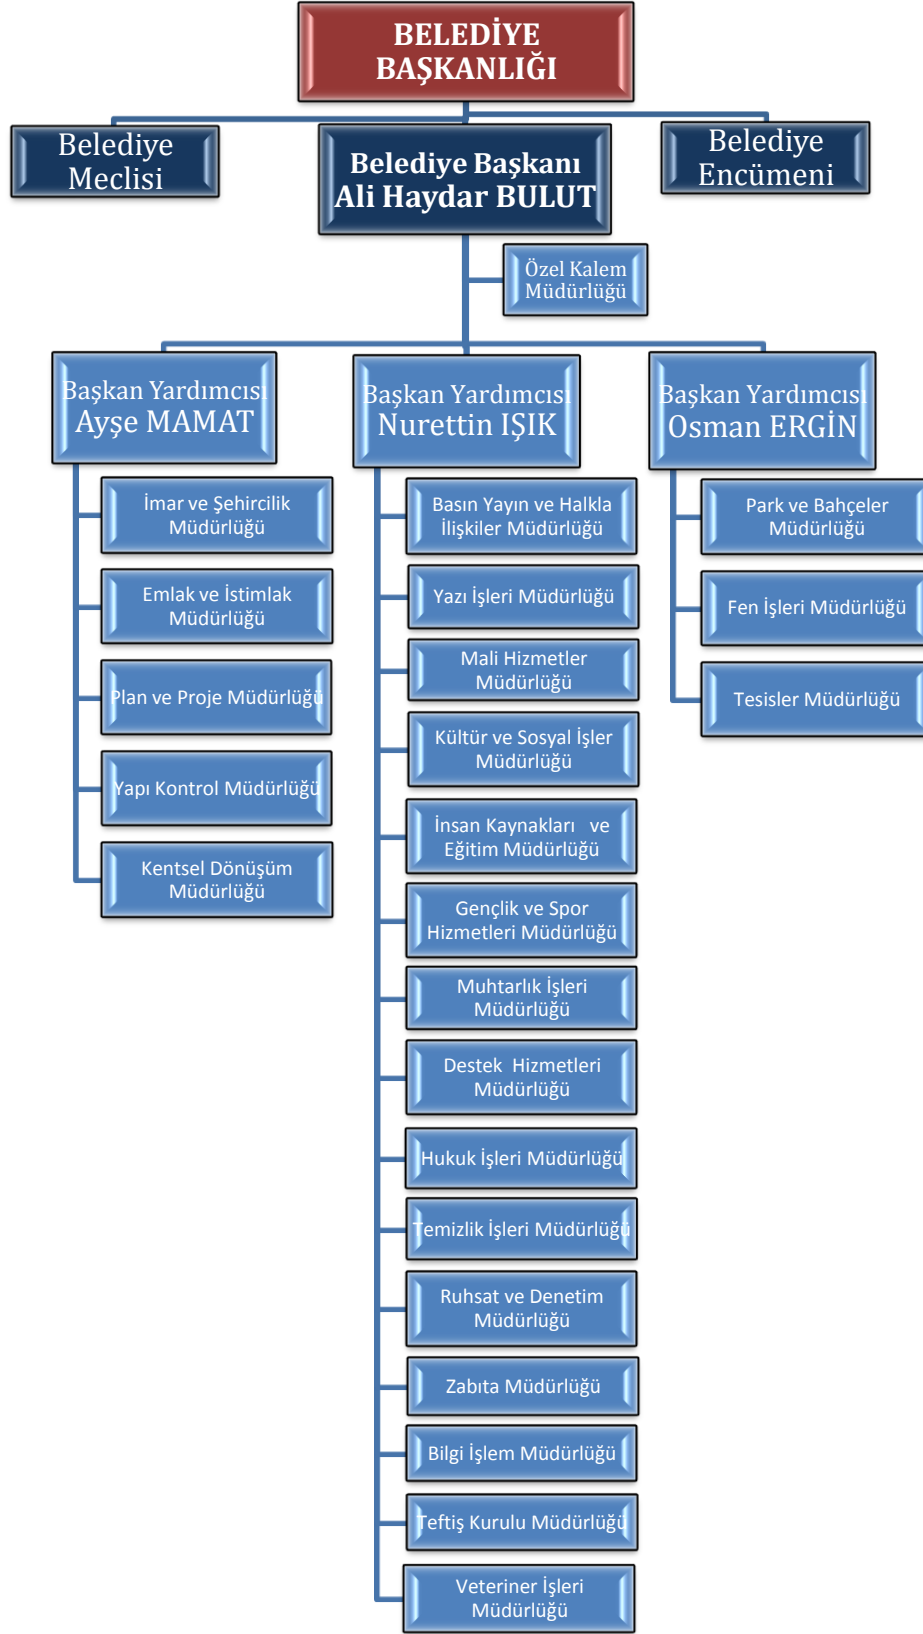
BELEDİYE BAŞKANLIĞI

Belediye Meclisi

Belediye Başkanı Ali Haydar BULUT

Belediye Encümeni

Özel Kalem Müdürlüğü

Başkan Yardımcısı Ayşe MAMAT

Başkan Yardımcısı Nurettin IŞIK

Başkan Yardımcısı Osman ERGİN

İmar ve Şehircilik Müdürlüğü

Emlak ve İstimlak Müdürlüğü

Plan ve Proje Müdürlüğü

Yapı Kontrol Müdürlüğü

Kentsel Dönüşüm Müdürlüğü

Basın Yayın ve Halkla İlişkiler Müdürlüğü

Yazı İşleri Müdürlüğü

Mali Hizmetler Müdürlüğü

Kültür ve Sosyal İşler Müdürlüğü

İnsan Kaynakları ve Eğitim Müdürlüğü

Gençlik ve Spor Hizmetleri Müdürlüğü

Muhtarlık İşleri Müdürlüğü

Destek Hizmetleri Müdürlüğü

Hukuk İşleri Müdürlüğü

Temizlik İşleri Müdürlüğü

Ruhsat ve Denetim Müdürlüğü

Zabıta Müdürlüğü

Bilgi İşlem Müdürlüğü

Teftiş Kurulu Müdürlüğü

Veteriner İşleri Müdürlüğü

Park ve Bahçeler Müdürlüğü

Fen İşleri Müdürlüğü

Tesisler Müdürlüğü